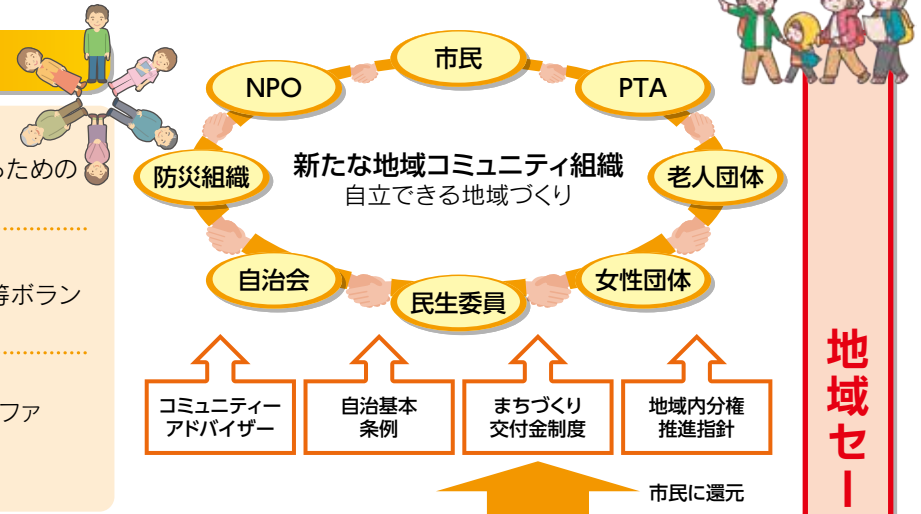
ための

等ボラン

ファ

市民

NPO

PTA

防災組織

新たな地域コミュニティ組織
自立できる地域づくり

老人団体

自治会

民生委員

女性団体

コミュニティーアドバイザー

自治基本条例

まちづくり交付金制度

地域内分権推進指針

市民に還元

地域セー